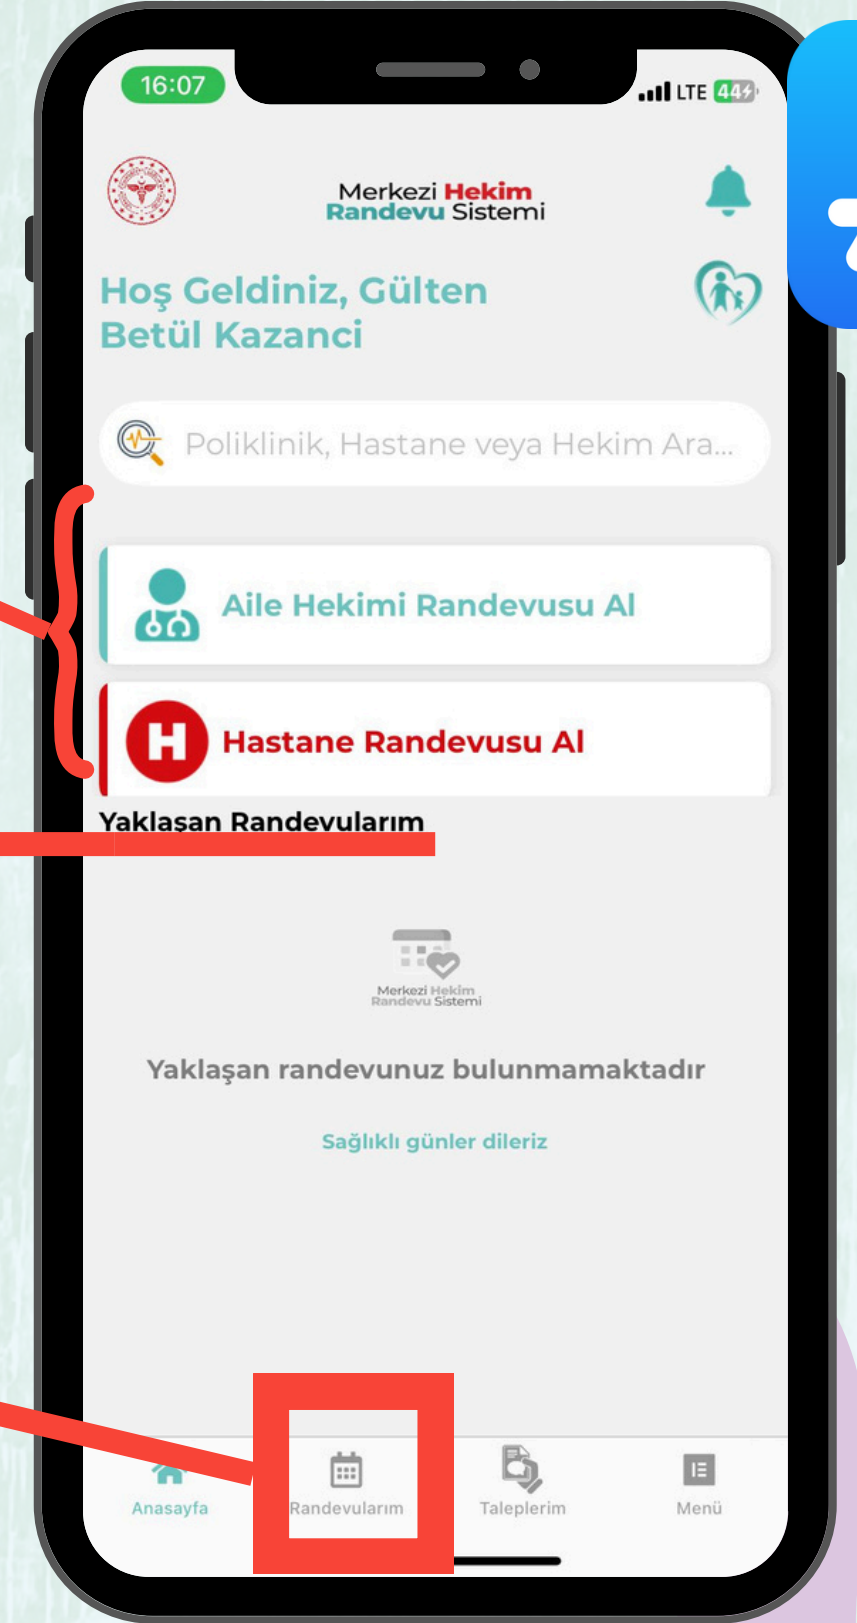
16:07

LTE 44

Merkezi Hekim Randevu Sistemi

Hoş Geldiniz, Gülten Betül Kazanci

Poliklinik, Hastane veya Hekim Ara...

Aile Hekimi Randevusu Al

Hastane Randevusu Al

Yaklaşan Randevularım

Merkezi Hekim Randevu Sistemi

Yaklaşan randevunuz bulunmamaktadır

Sağlıklı günler dileriz

Anasayfa

Randevularım

Taleplerim

Menü